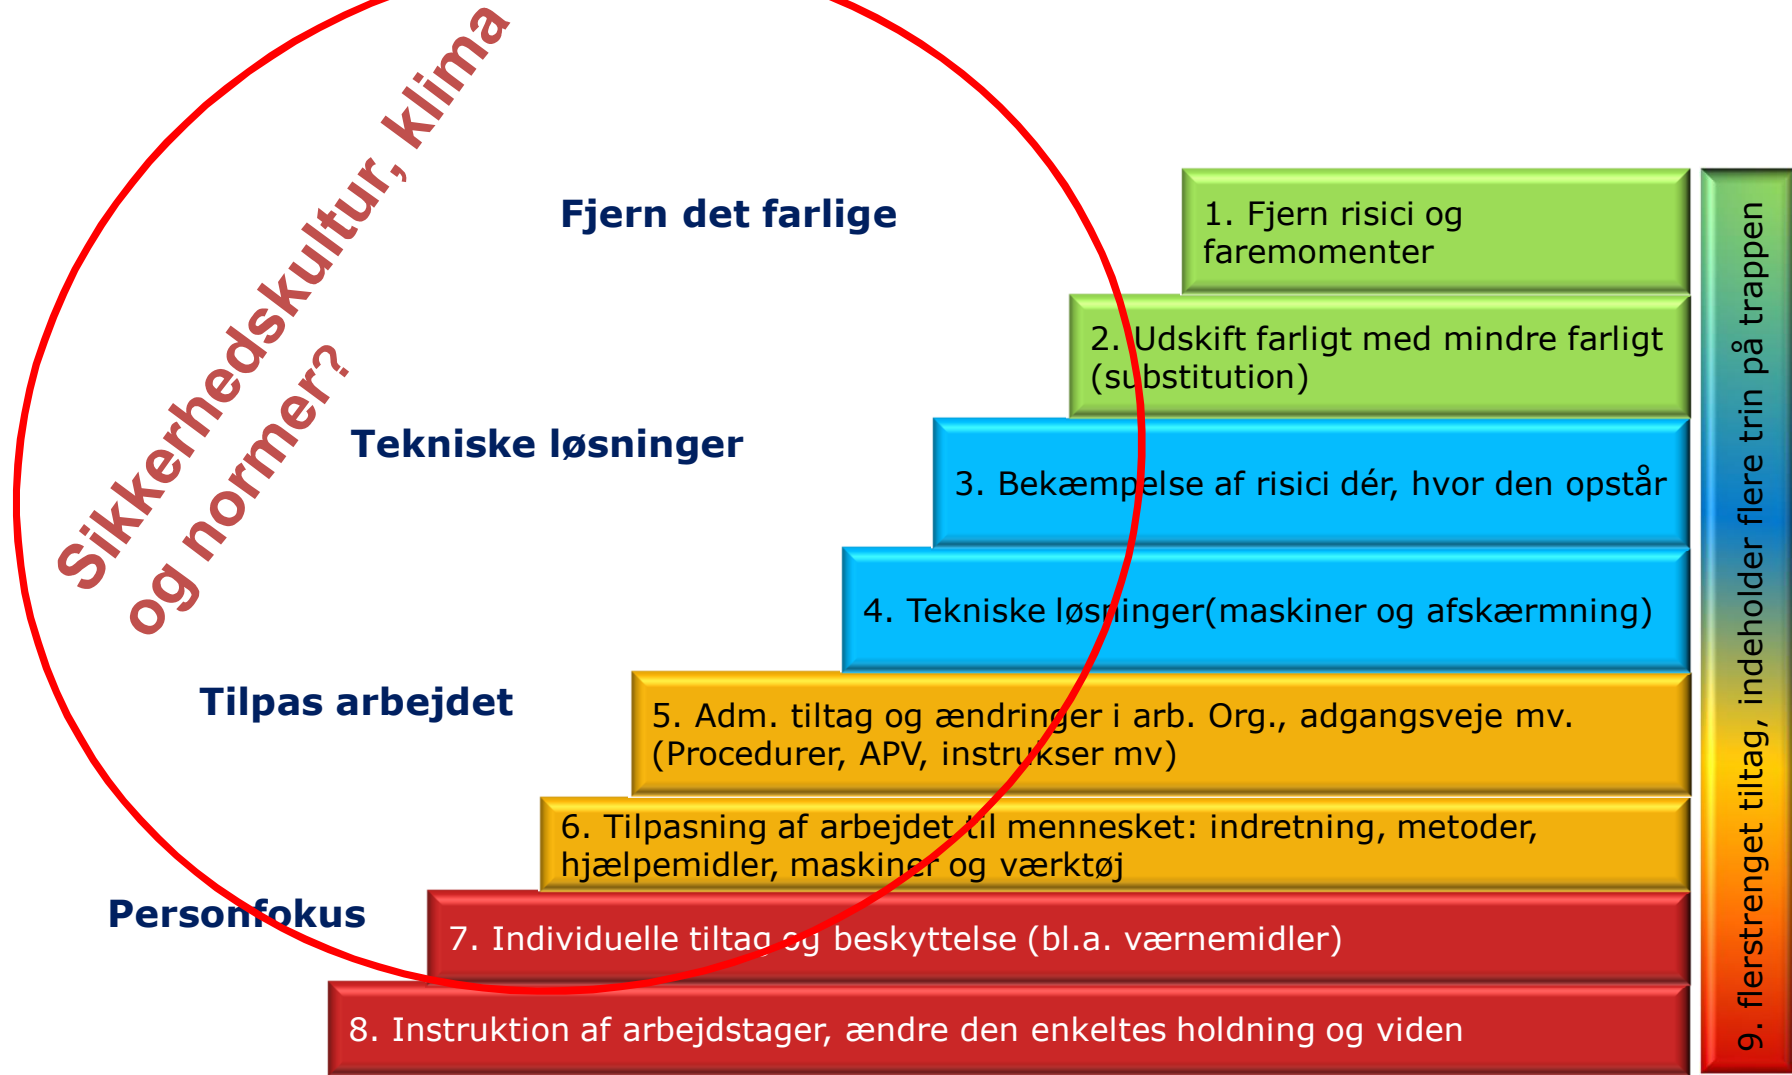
Sikkerhedskultur, klima og normer?

Fjern det farlige

Tekniske løsninger

Tilpas arbejdet

Personfokus

1. Fjern risici og faremomenter

2. Udskift farligt med mindre farligt (substitution)

3. Bekæmpelse af risici dér, hvor den opstår

4. Tekniske løsninger(maskiner og afskærmning)

5. Adm. tiltag og ændringer i arb. Org., adgangsveje mv. (Procedurer, APV, instrukser mv)

6. Tilpasning af arbejdet til mennesket: indretning, metoder, hjælpemidler, maskiner og værktøj

7. Individuelle tiltag og beskyttelse (bl.a. værnemidler)

8. Instruktion af arbejdstager, ændre den enkeltes holdning og viden

9. flerstrenget tiltag, indeholder flere trin på trappen